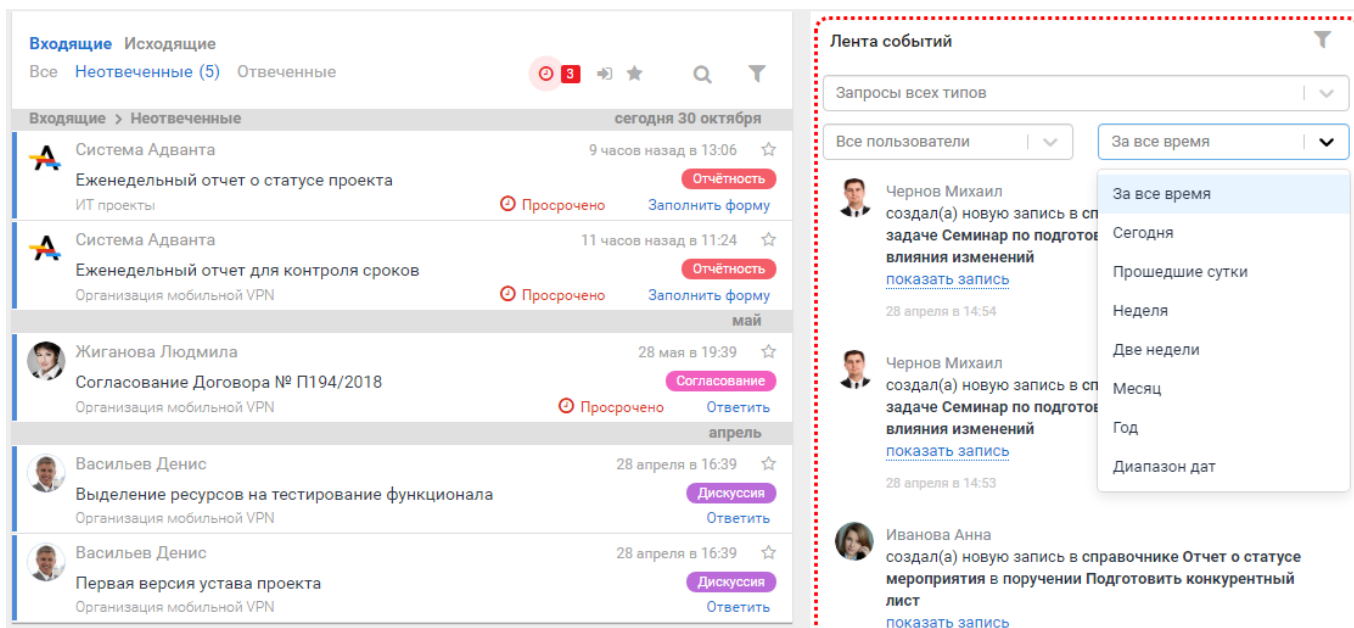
Входящие Исходящие

Все Неотвеченные (5) Отвеченные

3

Входящие > Неотвеченные сегодня 30 октября

Система Адванта 9 часов назад в 13:06
Еженедельный отчет о статусе проекта Отчётность
ИТ проекты Просрочено Заполнить форму

Система Адванта 11 часов назад в 11:24
Еженедельный отчет для контроля сроков Отчётность
Организация мобильной VPN Просрочено Заполнить форму

май

Жиганова Людмила 28 мая в 19:39
Согласование Договора № П194/2018 Согласование
Организация мобильной VPN Просрочено Ответить

апрель

Васильев Денис 28 апреля в 16:39
Выделение ресурсов на тестирование функционала Дискуссия
Организация мобильной VPN Ответить

Васильев Денис 28 апреля в 16:39
Первая версия устава проекта Дискуссия
Организация мобильной VPN Ответить

Лента событий

Запросы всех типов

Все пользователи

За все время

Чернов Михаил
создал(а) новую запись в спр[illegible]
задаче Семинар по подготов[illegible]
влияния изменений
показать запись
28 апреля в 14:54

Чернов Михаил
создал(а) новую запись в спр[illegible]
задаче Семинар по подготов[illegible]
влияния изменений
показать запись
28 апреля в 14:53

Иванова Анна
создал(а) новую запись в справочнике Отчет о статусе мероприятия в поручении Подготовить конкурентный лист
показать запись

За все время
Сегодня
Прошедшие сутки
Неделя
Две недели
Месяц
Год
Диапазон дат